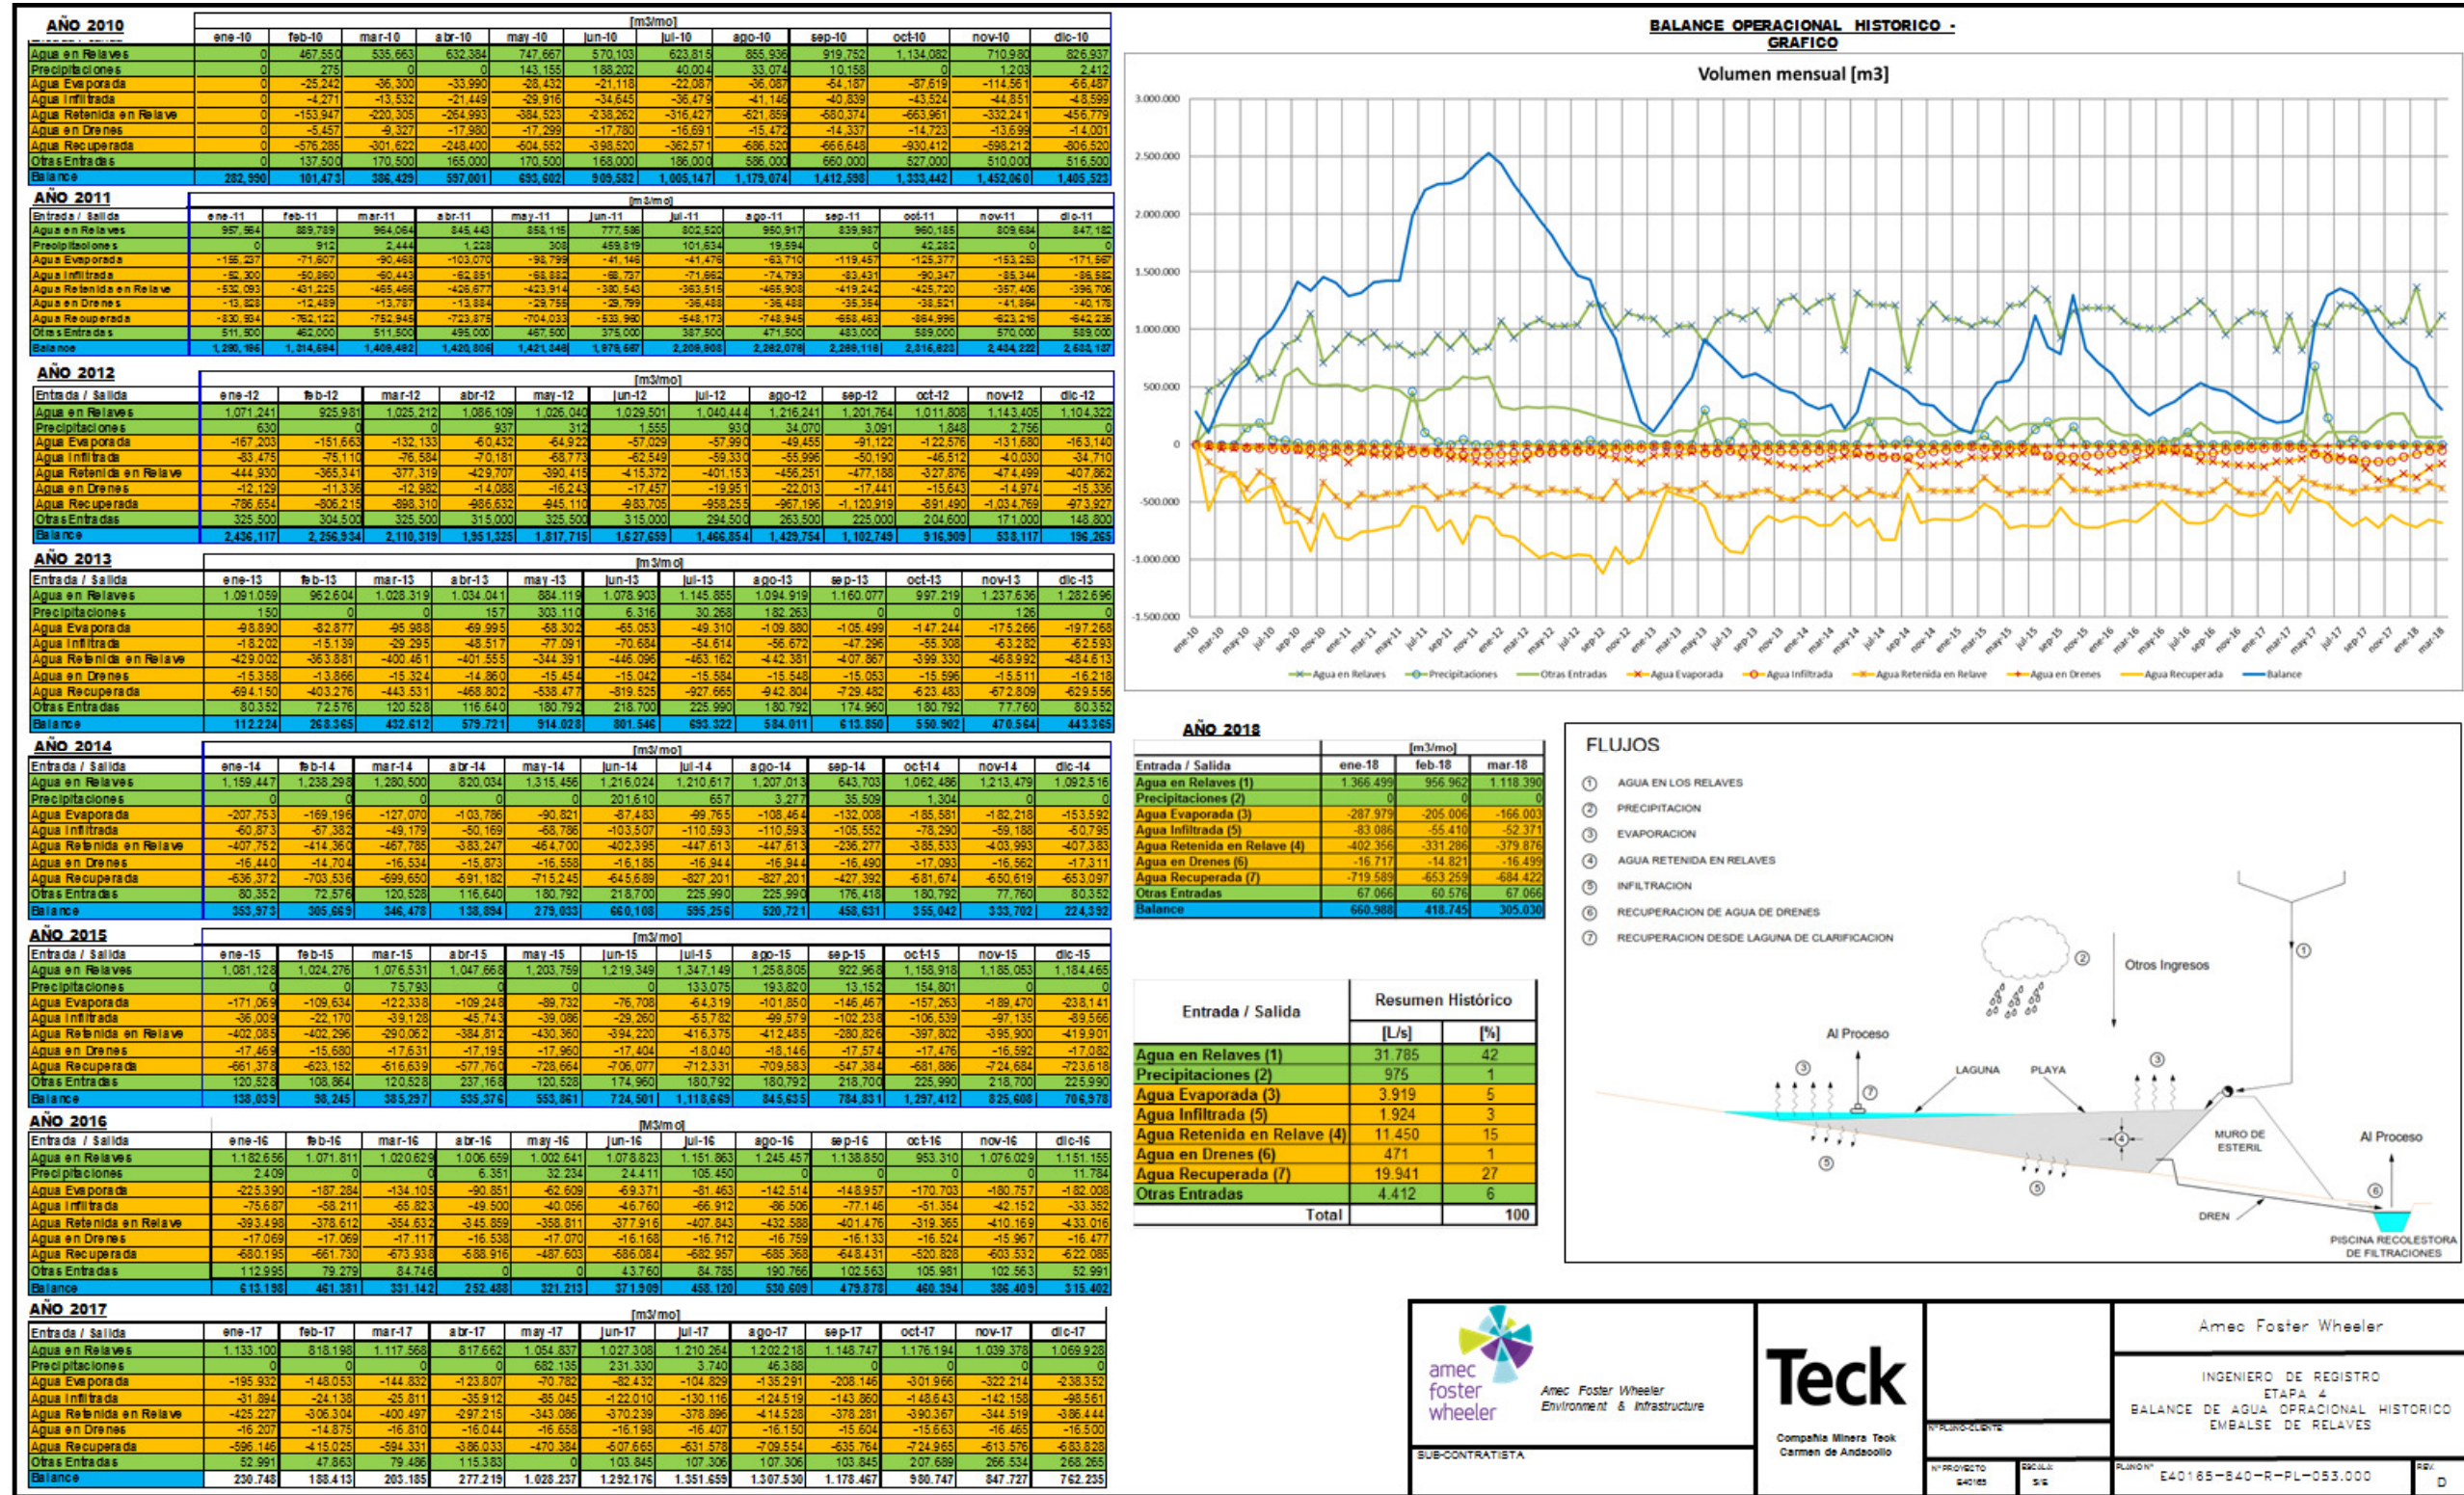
AÑO 2010

| | [m3/mo] | | | | | | | | | | | |
|---|---|---|---|---|---|---|---|---|---|---|---|---|
| | ene-10 | feb-10 | mar-10 | abr-10 | may-10 | jun-10 | jul-10 | ago-10 | sep-10 | oct-10 | nov-10 | dic-10 |
| Agua en Relaves | 0 | 467.550 | 535.663 | 632.384 | 747.667 | 570.103 | 623.815 | 855.936 | 919.752 | 1.134.082 | 710.980 | 826.937 |
| Precipitaciones | 0 | 275 | 0 | 0 | 143.155 | 188.202 | 40.004 | 33.074 | 10.158 | 0 | 1.203 | 2.412 |
| Agua Evaporada | 0 | -25.242 | -36.300 | -33.990 | -28.432 | -21.118 | -22.087 | -36.087 | -54.187 | -87.619 | -114.561 | -66.487 |
| Agua Infiltrada | 0 | -4.271 | -13.532 | -21.449 | -29.916 | -34.645 | -36.479 | -41.146 | -40.839 | -43.524 | -44.851 | -48.599 |
| Agua Retenida en Relave | 0 | -153.947 | -220.305 | -264.993 | -384.523 | -238.262 | -316.427 | -521.859 | -580.374 | -663.961 | -332.241 | -456.779 |
| Agua en Drenes | 0 | -5.457 | -9.327 | -17.980 | -17.299 | -17.780 | -16.691 | -15.472 | -14.337 | -14.723 | -13.699 | -14.001 |
| Agua Recuperada | 0 | -576.285 | -301.622 | -248.400 | -504.552 | -398.520 | -362.571 | -686.520 | -666.648 | -930.412 | -598.212 | -606.520 |
| Otras Entradas | 0 | 137.500 | 170.500 | 165.000 | 170.500 | 168.000 | 186.000 | 586.000 | 660.000 | 527.000 | 510.000 | 516.500 |
| Balance | 282.990 | 101.473 | 386.429 | 597.001 | 693.602 | 909.582 | 1.005.147 | 1.179.074 | 1.412.598 | 1.333.442 | 1.452.060 | 1.405.523 |

AÑO 2011

| Entrada / Salida | ene-11 | feb-11 | mar-11 | abr-11 | may-11 | jun-11 | jul-11 | ago-11 | sep-11 | oct-11 | nov-11 | dic-11 |
|---|---|---|---|---|---|---|---|---|---|---|---|---|
| Agua en Relaves | 957.564 | 889.789 | 964.064 | 845.443 | 858.115 | 777.586 | 802.520 | 950.917 | 839.987 | 960.185 | 809.684 | 847.182 |
| Precipitaciones | 0 | 912 | 2.444 | 1.228 | 308 | 459.819 | 101.634 | 19.594 | 0 | 42.282 | 0 | 0 |
| Agua Evaporada | -155.237 | -71.607 | -90.468 | -103.070 | -98.799 | -41.146 | -41.476 | -63.710 | -119.457 | -125.377 | -153.253 | -171.567 |
| Agua Infiltrada | -52.300 | -50.860 | -60.443 | -62.851 | -68.882 | -68.737 | -71.662 | -74.793 | -83.431 | -90.347 | -85.344 | -86.582 |
| Agua Retenida en Relave | -532.093 | -431.225 | -465.466 | -426.677 | -423.914 | -380.543 | -363.515 | -465.908 | -419.242 | -425.720 | -357.406 | -396.706 |
| Agua en Drenes | -13.828 | -12.489 | -13.787 | -13.884 | -29.755 | -29.799 | -36.488 | -36.488 | -35.354 | -38.521 | -41.864 | -40.176 |
| Agua Recuperada | -830.934 | -762.122 | -752.945 | -723.875 | -704.033 | -533.960 | -548.173 | -748.945 | -658.463 | -884.996 | -623.216 | -642.236 |
| Otras Entradas | 511.500 | 462.000 | 511.500 | 495.000 | 467.500 | 375.000 | 387.500 | 471.500 | 483.000 | 589.000 | 570.000 | 589.000 |
| Balance | 1.280.196 | 1.214.594 | 1.409.482 | 1.420.806 | 1.421.846 | 1.978.667 | 2.209.908 | 2.282.078 | 2.289.118 | 2.316.823 | 2.434.222 | 2.533.137 |

AÑO 2012

| Entrada / Salida | ene-12 | feb-12 | mar-12 | abr-12 | may-12 | jun-12 | jul-12 | ago-12 | sep-12 | oct-12 | nov-12 | dic-12 |
|---|---|---|---|---|---|---|---|---|---|---|---|---|
| Agua en Relaves | 1.071.241 | 925.981 | 1.025.212 | 1.086.109 | 1.026.040 | 1.029.501 | 1.040.444 | 1.216.241 | 1.201.764 | 1.011.808 | 1.143.405 | 1.104.322 |
| Precipitaciones | 630 | 0 | 0 | 937 | 312 | 1.555 | 930 | 34.070 | 3.091 | 1.848 | 2.756 | 0 |
| Agua Evaporada | -167.203 | -151.663 | -132.133 | -60.432 | -64.922 | -57.029 | -57.990 | -49.455 | -91.122 | -122.576 | -131.680 | -163.140 |
| Agua Infiltrada | -83.475 | -75.110 | -76.584 | -70.181 | -68.773 | -62.549 | -59.330 | -55.996 | -50.190 | -46.512 | -40.030 | -34.710 |
| Agua Retenida en Relave | -444.930 | -365.341 | -377.319 | -429.707 | -390.415 | -415.372 | -401.153 | -456.251 | -477.188 | -327.876 | -474.499 | -407.862 |
| Agua en Drenes | -12.129 | -11.336 | -12.982 | -14.088 | -16.243 | -17.457 | -19.951 | -22.013 | -17.441 | -15.643 | -14.974 | -15.336 |
| Agua Recuperada | -786.654 | -806.215 | -898.310 | -986.632 | -945.110 | -983.705 | -958.259 | -967.196 | -1.120.919 | -891.490 | -1.034.769 | -973.927 |
| Otras Entradas | 325.500 | 304.500 | 325.500 | 315.000 | 325.500 | 315.000 | 294.500 | 263.500 | 225.000 | 204.600 | 171.000 | 148.800 |
| Balance | 2.436.117 | 2.256.934 | 2.110.319 | 1.951.325 | 1.817.715 | 1.627.659 | 1.466.854 | 1.429.754 | 1.102.749 | 916.909 | 538.117 | 196.265 |

AÑO 2013

| Entrada / Salida | ene-13 | feb-13 | mar-13 | abr-13 | may-13 | jun-13 | jul-13 | ago-13 | sep-13 | oct-13 | nov-13 | dic-13 |
|---|---|---|---|---|---|---|---|---|---|---|---|---|
| Agua en Relaves | 1.091.059 | 962.604 | 1.028.319 | 1.034.041 | 884.119 | 1.078.903 | 1.145.855 | 1.094.919 | 1.160.077 | 997.219 | 1.237.636 | 1.282.696 |
| Precipitaciones | 150 | 0 | 0 | 157 | 303.110 | 6.316 | 30.268 | 182.263 | 0 | 0 | 126 | 0 |
| Agua Evaporada | -98.890 | -82.877 | -95.988 | -69.995 | -68.302 | -65.053 | -49.310 | -109.880 | -105.499 | -147.244 | -175.266 | -197.268 |
| Agua Infiltrada | -18.202 | -15.139 | -29.295 | -48.517 | -77.091 | -70.684 | -54.614 | -56.672 | -47.296 | -55.308 | -63.282 | -62.593 |
| Agua Retenida en Relave | -429.002 | -363.881 | -400.461 | -401.555 | -344.391 | -446.096 | -463.162 | -442.381 | -407.867 | -399.330 | -468.992 | -484.613 |
| Agua en Drenes | -15.358 | -13.866 | -15.324 | -14.860 | -15.454 | -15.042 | -15.584 | -15.548 | -15.053 | -15.596 | -15.511 | -16.218 |
| Agua Recuperada | -694.150 | -403.276 | -443.531 | -468.802 | -538.477 | -819.525 | -927.665 | -942.804 | -729.482 | -623.483 | -672.809 | -629.556 |
| Otras Entradas | 80.352 | 72.576 | 120.528 | 116.640 | 180.792 | 218.700 | 225.990 | 180.792 | 174.960 | 180.792 | 77.760 | 80.352 |
| Balance | 112.224 | 268.365 | 432.612 | 579.721 | 914.028 | 801.546 | 693.322 | 584.011 | 613.850 | 550.902 | 470.564 | 443.365 |

AÑO 2014

| Entrada / Salida | ene-14 | feb-14 | mar-14 | abr-14 | may-14 | jun-14 | jul-14 | ago-14 | sep-14 | oct-14 | nov-14 | dic-14 |
|---|---|---|---|---|---|---|---|---|---|---|---|---|
| Agua en Relaves | 1.159.447 | 1.238.298 | 1.280.500 | 820.034 | 1.315.456 | 1.216.024 | 1.210.617 | 1.207.013 | 643.703 | 1.062.486 | 1.213.479 | 1.092.516 |
| Precipitaciones | 0 | 0 | 0 | 0 | 0 | 201.610 | 657 | 3.277 | 35.509 | 1.304 | 0 | 0 |
| Agua Evaporada | -207.753 | -169.196 | -127.070 | -103.786 | -90.821 | -87.483 | -99.765 | -108.464 | -132.008 | -185.581 | -182.218 | -153.592 |
| Agua Infiltrada | -60.873 | -57.382 | -49.179 | -50.169 | -68.786 | -103.507 | -110.593 | -110.593 | -105.552 | -78.290 | -59.188 | -50.795 |
| Agua Retenida en Relave | -407.752 | -414.360 | -467.785 | -383.247 | -464.700 | -402.395 | -447.613 | -447.613 | -236.277 | -385.533 | -403.993 | -407.383 |
| Agua en Drenes | -16.440 | -14.704 | -16.534 | -15.873 | -16.558 | -16.185 | -16.944 | -16.944 | -16.490 | -17.093 | -16.562 | -17.311 |
| Agua Recuperada | -636.372 | -703.536 | -699.650 | -591.182 | -715.245 | -645.689 | -827.201 | -827.201 | -427.392 | -681.674 | -650.619 | -653.097 |
| Otras Entradas | 80.352 | 72.576 | 120.528 | 116.640 | 180.792 | 218.700 | 225.990 | 225.990 | 176.418 | 180.792 | 77.760 | 80.352 |
| Balance | 353.973 | 305.669 | 346.478 | 138.894 | 279.033 | 660.108 | 595.256 | 520.721 | 458.631 | 355.042 | 333.702 | 224.392 |

AÑO 2015

| Entrada / Salida | ene-15 | feb-15 | mar-15 | abr-15 | may-15 | jun-15 | jul-15 | ago-15 | sep-15 | oct-15 | nov-15 | dic-15 |
|---|---|---|---|---|---|---|---|---|---|---|---|---|
| Agua en Relaves | 1.081.128 | 1.024.276 | 1.076.531 | 1.047.668 | 1.203.759 | 1.219.349 | 1.347.149 | 1.258.805 | 922.968 | 1.158.918 | 1.185.053 | 1.184.465 |
| Precipitaciones | 0 | 0 | 75.793 | 0 | 0 | 0 | 133.075 | 193.820 | 13.152 | 154.801 | 0 | 0 |
| Agua Evaporada | -171.069 | -109.634 | -122.338 | -109.248 | -89.732 | -76.708 | -64.319 | -101.850 | -146.467 | -157.263 | -189.470 | -238.141 |
| Agua Infiltrada | -36.009 | -22.170 | -39.128 | -45.743 | -39.086 | -29.260 | -55.782 | -99.579 | -102.238 | -106.539 | -97.135 | -89.566 |
| Agua Retenida en Relave | -402.085 | -402.296 | -290.062 | -384.812 | -430.360 | -394.220 | -416.375 | -412.485 | -280.826 | -397.802 | -395.900 | -419.901 |
| Agua en Drenes | -17.469 | -15.680 | -17.631 | -17.195 | -17.960 | -17.404 | -18.040 | -18.146 | -17.574 | -17.476 | -16.592 | -17.082 |
| Agua Recuperada | -661.378 | -623.152 | -616.639 | -577.760 | -728.664 | -706.077 | -712.331 | -709.583 | -547.384 | -681.886 | -724.684 | -723.618 |
| Otras Entradas | 120.528 | 108.864 | 120.528 | 237.168 | 120.528 | 174.960 | 180.792 | 180.792 | 218.700 | 225.990 | 218.700 | 225.990 |
| Balance | 138.039 | 98.245 | 385.297 | 535.376 | 553.861 | 724.501 | 1.118.669 | 845.635 | 784.831 | 1.297.412 | 825.608 | 706.978 |

AÑO 2016

| Entrada / Salida | ene-16 | feb-16 | mar-16 | abr-16 | may-16 | jun-16 | jul-16 | ago-16 | sep-16 | oct-16 | nov-16 | dic-16 |
|---|---|---|---|---|---|---|---|---|---|---|---|---|
| Agua en Relaves | 1.182.656 | 1.071.811 | 1.020.629 | 1.006.659 | 1.002.641 | 1.078.823 | 1.151.863 | 1.245.457 | 1.138.850 | 953.310 | 1.076.029 | 1.151.155 |
| Precipitaciones | 2.409 | 0 | 0 | 6.351 | 32.234 | 24.411 | 105.450 | 0 | 0 | 0 | 0 | 11.784 |
| Agua Evaporada | -225.390 | -187.284 | -134.105 | -90.851 | -62.609 | -69.371 | -81.463 | -142.514 | -148.957 | -170.703 | -180.757 | -182.008 |
| Agua Infiltrada | -75.687 | -58.211 | -65.823 | -49.500 | -40.056 | -46.760 | -66.912 | -86.506 | -77.146 | -51.354 | -42.152 | -33.352 |
| Agua Retenida en Relave | -393.498 | -378.612 | -354.632 | -345.859 | -358.811 | -377.916 | -407.843 | -432.588 | -401.476 | -319.365 | -410.169 | -433.016 |
| Agua en Drenes | -17.069 | -17.069 | -17.117 | -16.538 | -17.070 | -16.168 | -16.712 | -16.759 | -16.133 | -16.524 | -15.967 | -16.477 |
| Agua Recuperada | -680.195 | -661.730 | -673.938 | -588.916 | -487.603 | -686.084 | -682.957 | -685.368 | -648.431 | -520.828 | -603.532 | -622.085 |
| Otras Entradas | 112.995 | 79.279 | 84.746 | 0 | 0 | 43.760 | 84.785 | 190.766 | 102.563 | 105.981 | 102.563 | 52.991 |
| Balance | 613.198 | 461.381 | 331.142 | 252.488 | 321.213 | 371.909 | 458.120 | 530.609 | 479.878 | 460.394 | 386.409 | 315.402 |

AÑO 2017

| Entrada / Salida | ene-17 | feb-17 | mar-17 | abr-17 | may-17 | jun-17 | jul-17 | ago-17 | sep-17 | oct-17 | nov-17 | dic-17 |
|---|---|---|---|---|---|---|---|---|---|---|---|---|
| Agua en Relaves | 1.133.100 | 818.198 | 1.117.568 | 817.662 | 1.054.837 | 1.027.308 | 1.210.264 | 1.202.218 | 1.148.747 | 1.176.194 | 1.039.378 | 1.069.928 |
| Precipitaciones | 0 | 0 | 0 | 0 | 682.135 | 231.330 | 3.740 | 46.388 | 0 | 0 | 0 | 0 |
| Agua Evaporada | -195.932 | -148.053 | -144.832 | -123.807 | -70.782 | -82.432 | -104.829 | -135.291 | -208.146 | -301.966 | -322.214 | -238.352 |
| Agua Infiltrada | -31.894 | -24.138 | -25.811 | -35.912 | -85.045 | -122.010 | -130.116 | -124.519 | -143.860 | -148.643 | -142.158 | -98.561 |
| Agua Retenida en Relave | -425.227 | -306.304 | -400.497 | -297.215 | -343.086 | -370.239 | -378.896 | -414.528 | -378.281 | -390.367 | -344.519 | -386.444 |
| Agua en Drenes | -16.207 | -14.875 | -16.810 | -16.044 | -16.658 | -16.198 | -16.407 | -16.150 | -15.604 | -15.650 | -16.465 | -16.500 |
| Agua Recuperada | -596.146 | -415.025 | -594.331 | -386.033 | -470.384 | -507.665 | -631.578 | -709.554 | -635.764 | -724.965 | -613.576 | -683.828 |
| Otras Entradas | 52.991 | 47.863 | 79.486 | 115.383 | 0 | 103.845 | 107.306 | 107.306 | 103.845 | 207.689 | 266.534 | 268.265 |
| Balance | 230.748 | 188.413 | 203.185 | 277.219 | 1.028.237 | 1.292.176 | 1.351.659 | 1.307.530 | 1.178.467 | 980.747 | 847.727 | 762.235 |

BALANCE OPERACIONAL HISTORICO - GRAFICO

Volumen mensual [m3]

3.000.000
2.500.000
2.000.000
1.500.000
1.000.000
500.000
0
-500.000
-1.000.000
-1.500.000

ene-10 mar-10 may-10 jul-10 sep-10 nov-10 ene-11 mar-11 may-11 jul-11 sep-11 nov-11 ene-12 mar-12 may-12 jul-12 sep-12 nov-12 ene-13 mar-13 may-13 jul-13 sep-13 nov-13 ene-14 mar-14 may-14 jul-14 sep-14 nov-14 ene-15 mar-15 may-15 jul-15 sep-15 nov-15 ene-16 mar-16 may-16 jul-16 sep-16 nov-16 ene-17 mar-17 may-17 jul-17 sep-17 nov-17 ene-18 mar-18

Agua en Relaves, Precipitaciones, Otras Entradas, Agua Evaporada, Agua Infiltrada, Agua Retenida en Relave, Agua en Drenes, Agua Recuperada, Balance

AÑO 2018

| Entrada / Salida | ene-18 | feb-18 | mar-18 |
|---|---|---|---|
| Agua en Relaves (1) | 1.366.499 | 956.962 | 1.118.390 |
| Precipitaciones (2) | 0 | 0 | 0 |
| Agua Evaporada (3) | -287.979 | -205.006 | -166.003 |
| Agua Infiltrada (5) | -83.086 | -55.410 | -52.371 |
| Agua Retenida en Relave (4) | -402.356 | -331.286 | -379.876 |
| Agua en Drenes (6) | -16.717 | -14.821 | -16.499 |
| Agua Recuperada (7) | -719.589 | -653.259 | -684.422 |
| Otras Entradas | 67.066 | 60.576 | 67.066 |
| Balance | 660.988 | 418.745 | 305.030 |

| Entrada / Salida | Resumen Histórico [L/s] | [%] |
|---|---|---|
| Agua en Relaves (1) | 31.785 | 42 |
| Precipitaciones (2) | 975 | 1 |
| Agua Evaporada (3) | 3.919 | 5 |
| Agua Infiltrada (5) | 1.924 | 3 |
| Agua Retenida en Relave (4) | 11.450 | 15 |
| Agua en Drenes (6) | 471 | 1 |
| Agua Recuperada (7) | 19.941 | 27 |
| Otras Entradas | 4.412 | 6 |
| Total | | 100 |

FLUJOS
① AGUA EN LOS RELAVES
② PRECIPITACION
③ EVAPORACION
④ AGUA RETENIDA EN RELAVES
⑤ INFILTRACION
⑥ RECUPERACION DE AGUA DE DRENES
⑦ RECUPERACION DESDE LAGUNA DE CLARIFICACION

Otros Ingresos
Al Proceso
LAGUNA
PLAYA
MURO DE ESTERIL
Al Proceso
DREN
PISCINA RECOLESTORA DE FILTRACIONES

amec foster wheeler
Amec Foster Wheeler Environment & Infrastructure
SUB-CONTRATISTA
Teck
Compañia Minera Teck Carmen de Andacollo
Nº PLANO CLIENTE
Nº PROYECTO E40165
ESCALA S/E
Amec Foster Wheeler
INGENIERO DE REGISTRO
ETAPA 4
BALANCE DE AGUA OPRACIONAL HISTORICO
EMBALSE DE RELAVES
PLANO Nº E40165-840-R-PL-053.000
REV. D